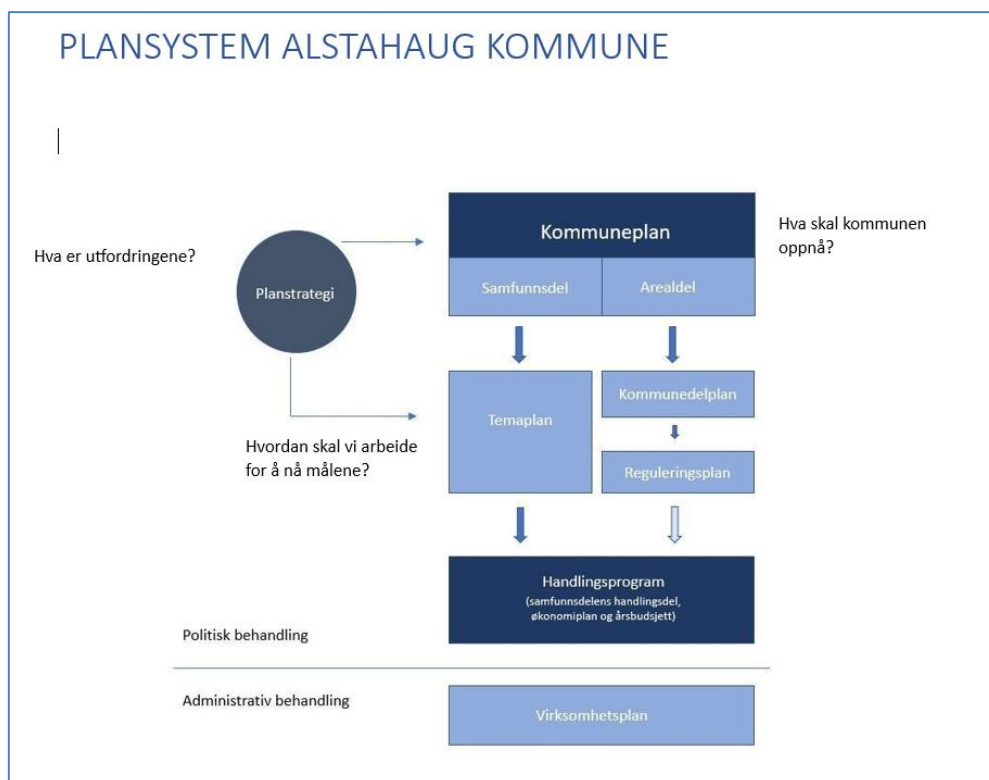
PLANSYSTEM ALSTAHAUG KOMMUNE

Hva er utfordringene?

Planstrategi

Kommuneplan

Hva skal kommunen oppnå?

Samfunnsdel

Arealdel

Temaplan

Kommunedelplan

Reguleringsplan

Hvordan skal vi arbeide for å nå målene?

Handlingsprogram
(samfunnsdelens handlingsdel, økonomiplan og årsbudsjett)

Politisk behandling

Administrativ behandling

Virksomhetsplan